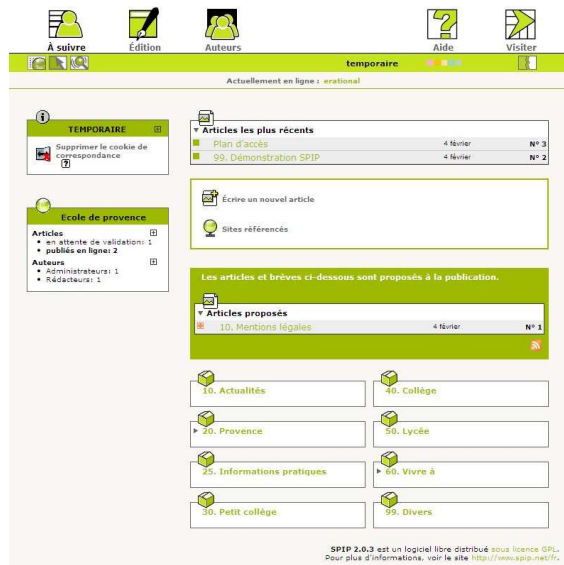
À suivre
Édition
Auteurs
Aide
Visiter

temporaire

Actuellement en ligne : erational

TEMPORAIRE
Supprimer le cookie de correspondance
?

Ecole de provence
Articles
• en attente de validation: 1
• publiés en ligne: 2
Auteurs
• Administrateurs: 1
• Rédacteurs: 1

Articles les plus récents
| | | |
|---|---|---|
| Plan d'accès | 4 février | N° 3 |
| 99. Démonstration SPIP | 4 février | N° 2 |

Écrire un nouvel article
Sites référencés

Les articles et brèves ci-dessous sont proposés à la publication.

Articles proposés
| | | |
|---|---|---|
| 10. Mentions légales | 4 février | N° 1 |

10. Actualités
40. Collège
20. Provence
50. Lycée
25. Informations pratiques
60. Vivre à
30. Petit collège
99. Divers

SPIP 2.0.3 est un logiciel libre distribué sous licence GPL.
Pour plus d'informations, voir le site http://www.spip.net/fr.